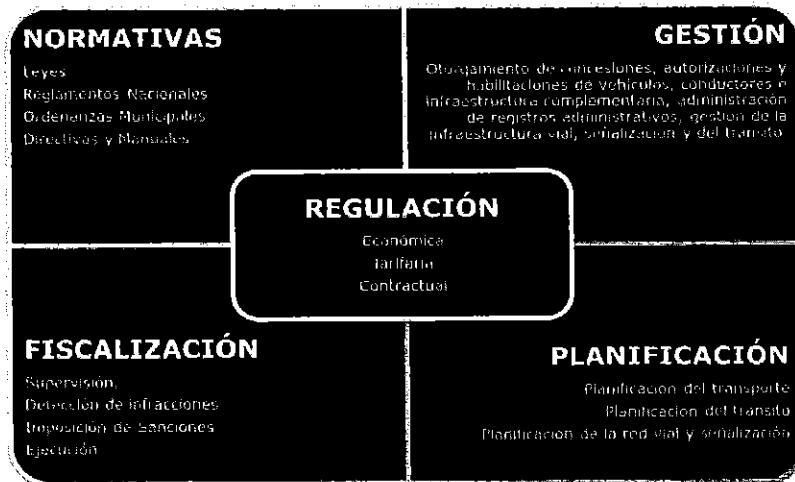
NORMATIVAS

Leyes
Reglamentos Nacionales
Ordenanzas Municipales
Directivas y Manuales

GESTIÓN

Otorgamiento de concesiones, autorizaciones y habilitaciones de vehículos, conductores e infraestructura complementaria, administración de registros administrativos, gestión de la infraestructura vial, señalización y del tránsito.

REGULACIÓN

Económica
Tarifaria
Contractual

FISCALIZACIÓN

Supervisión,
Detección de infracciones
Imposición de Sanciones
Ejecución

PLANIFICACIÓN

Planificación del transporte
Planificación del tránsito
Planificación de la red vial y señalización